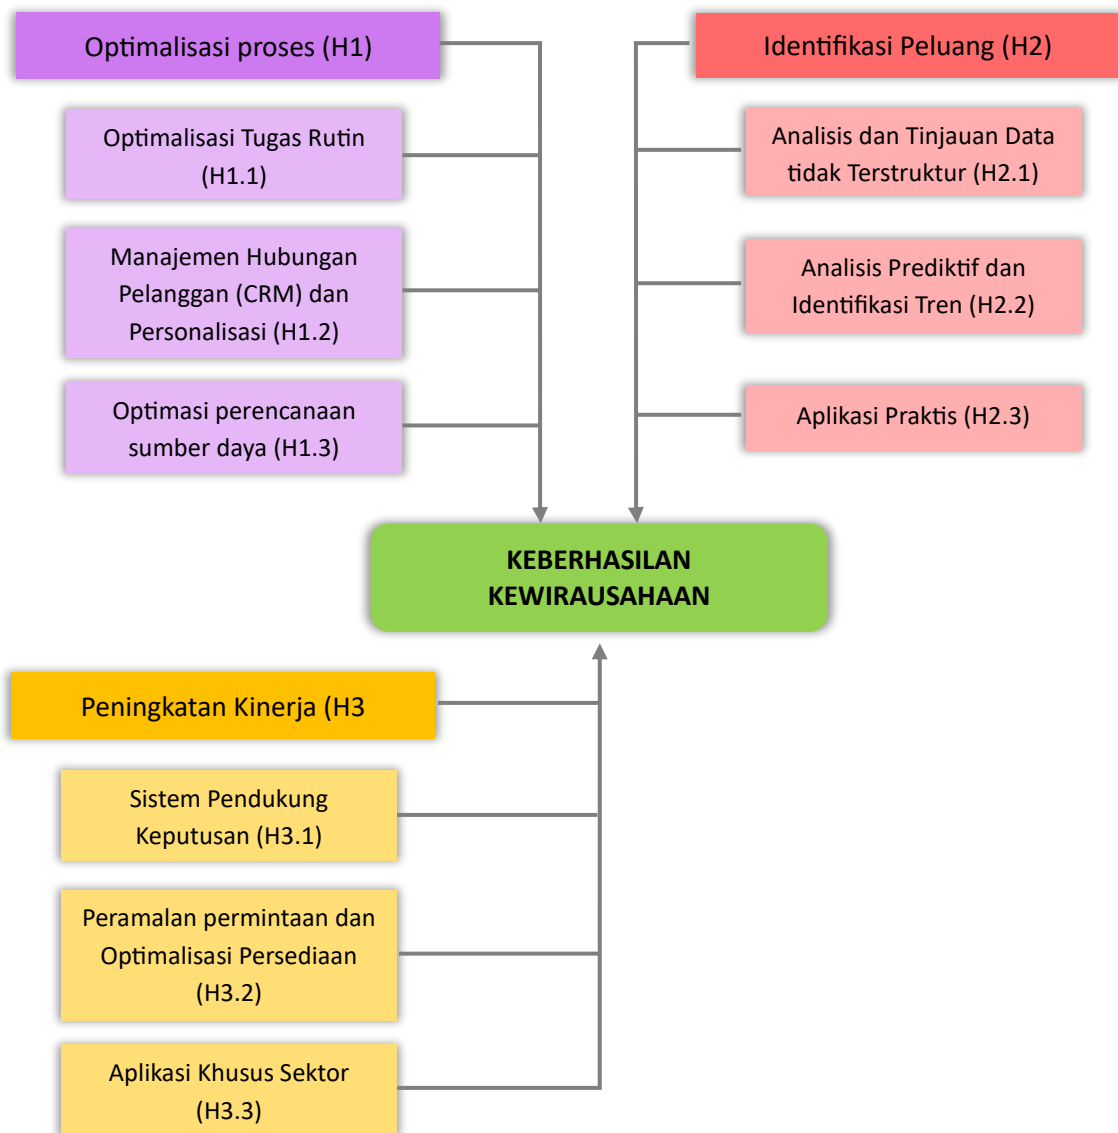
Optimalisasi proses (H1)

Optimalisasi Tugas Rutin (H1.1)

Manajemen Hubungan Pelanggan (CRM) dan Personalisasi (H1.2)

Optimasi perencanaan sumber daya (H1.3)

Identifikasi Peluang (H2)

Analisis dan Tinjauan Data tidak Terstruktur (H2.1)

Analisis Prediktif dan Identifikasi Tren (H2.2)

Aplikasi Praktis (H2.3)

KEBERHASILAN KEWIRAUSAHAAN

Peningkatan Kinerja (H3

Sistem Pendukung Keputusan (H3.1)

Peramalan permintaan dan Optimalisasi Persediaan (H3.2)

Aplikasi Khusus Sektor (H3.3)